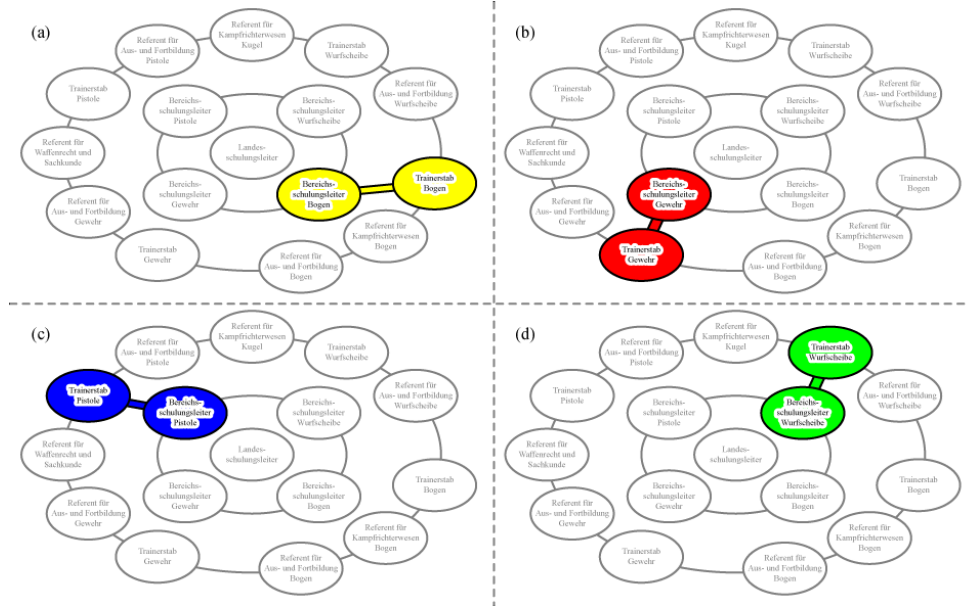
(a)

Referent für Kampfrichterwesen Kugel

Referent für Aus- und Fortbildung Pistole

Trainerstab Wurfscheibe

Trainerstab Pistole

Referent für Aus- und Fortbildung Wurfscheibe

Bereichs-schulungsleiter Pistole

Bereichs-schulungsleiter Wurfscheibe

Referent für Waffenrecht und Sachkunde

Landes-schulungsleiter

Referent für Aus- und Fortbildung Gewehr

Bereichs-schulungsleiter Gewehr

Bereichs-schulungsleiter Bogen

Trainerstab Bogen

Trainerstab Gewehr

Referent für Kampfrichterwesen Bogen

Referent für Aus- und Fortbildung Bogen

(b)

Referent für Kampfrichterwesen Kugel

Referent für Aus- und Fortbildung Pistole

Trainerstab Wurfscheibe

Trainerstab Pistole

Referent für Aus- und Fortbildung Wurfscheibe

Bereichs-schulungsleiter Pistole

Bereichs-schulungsleiter Wurfscheibe

Referent für Waffenrecht und Sachkunde

Landes-schulungsleiter

Trainerstab Bogen

Bereichs-schulungsleiter Gewehr

Bereichs-schulungsleiter Bogen

Referent für Aus- und Fortbildung Gewehr

Referent für Kampfrichterwesen Bogen

Trainerstab Gewehr

Referent für Aus- und Fortbildung Bogen

(c)

Referent für Kampfrichterwesen Kugel

Referent für Aus- und Fortbildung Pistole

Trainerstab Wurfscheibe

Trainerstab Pistole

Referent für Aus- und Fortbildung Wurfscheibe

Bereichs-schulungsleiter Pistole

Bereichs-schulungsleiter Wurfscheibe

Referent für Waffenrecht und Sachkunde

Landes-schulungsleiter

Trainerstab Bogen

Referent für Aus- und Fortbildung Gewehr

Bereichs-schulungsleiter Gewehr

Bereichs-schulungsleiter Bogen

Referent für Kampfrichterwesen Bogen

Trainerstab Gewehr

Referent für Aus- und Fortbildung Bogen

(d)

Referent für Kampfrichterwesen Kugel

Trainerstab Wurfscheibe

Referent für Aus- und Fortbildung Pistole

Trainerstab Pistole

Referent für Aus- und Fortbildung Wurfscheibe

Bereichs-schulungsleiter Pistole

Bereichs-schulungsleiter Wurfscheibe

Referent für Waffenrecht und Sachkunde

Landes-schulungsleiter

Trainerstab Bogen

Bereichs-schulungsleiter Gewehr

Bereichs-schulungsleiter Bogen

Referent für Aus- und Fortbildung Gewehr

Referent für Kampfrichterwesen Bogen

Trainerstab Gewehr

Referent für Aus- und Fortbildung Bogen